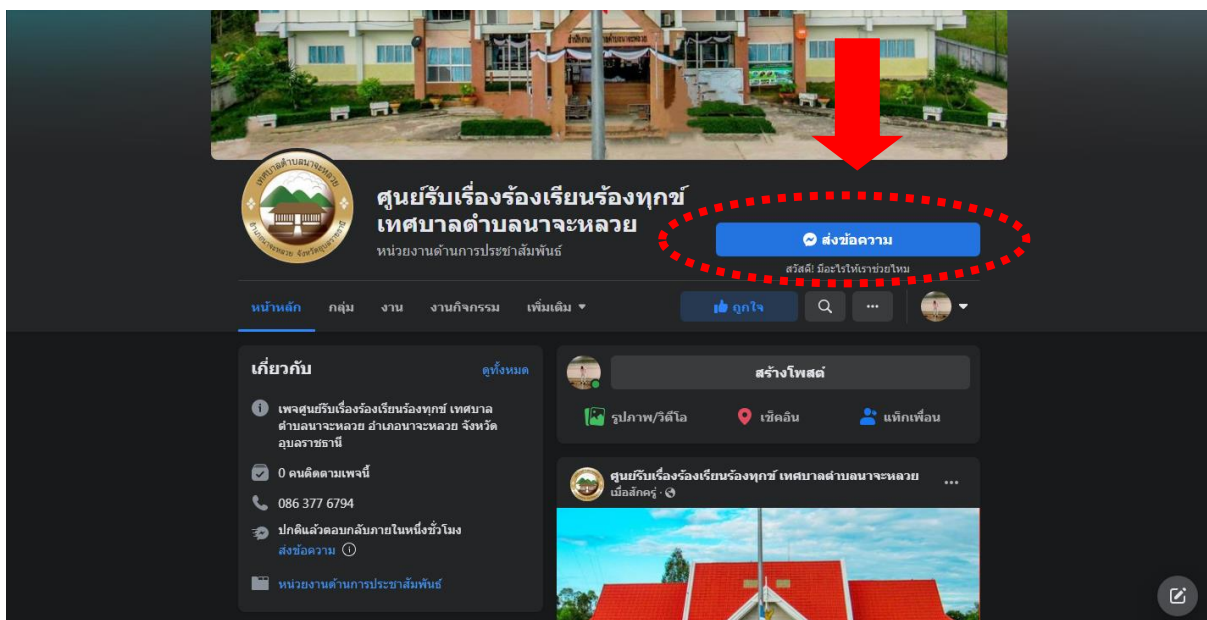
ศูนย์รับเรื่องร้องเรียนร้องทุกข์ เทศบาลตำบลนาจะหลวย
หน่วยงานด้านการประชาสัมพันธ์

ส่งข้อความ
สวัสดี! มีอะไรให้เราช่วยไหม

หน้าหลัก กลุ่ม งาน งานกิจกรรม เพิ่มเติม ▾

ถูกใจ

เกี่ยวกับ
ดูทั้งหมด

เพจศูนย์รับเรื่องร้องเรียนร้องทุกข์ เทศบาลตำบลนาจะหลวย อำเภอนาจะหลวย จังหวัดอุบลราชธานี

0 คนติดตามเพจนี้

086 377 6794

ปกติแล้วตอบกลับภายในหนึ่งชั่วโมง
ส่งข้อความ

หน่วยงานด้านการประชาสัมพันธ์

สร้างโพสต์
รูปภาพ/วิดีโอ
เช็คอิน
แท็กเพื่อน

ศูนย์รับเรื่องร้องเรียนร้องทุกข์ เทศบาลตำบลนาจะหลวย
เมื่อสักครู่ ·